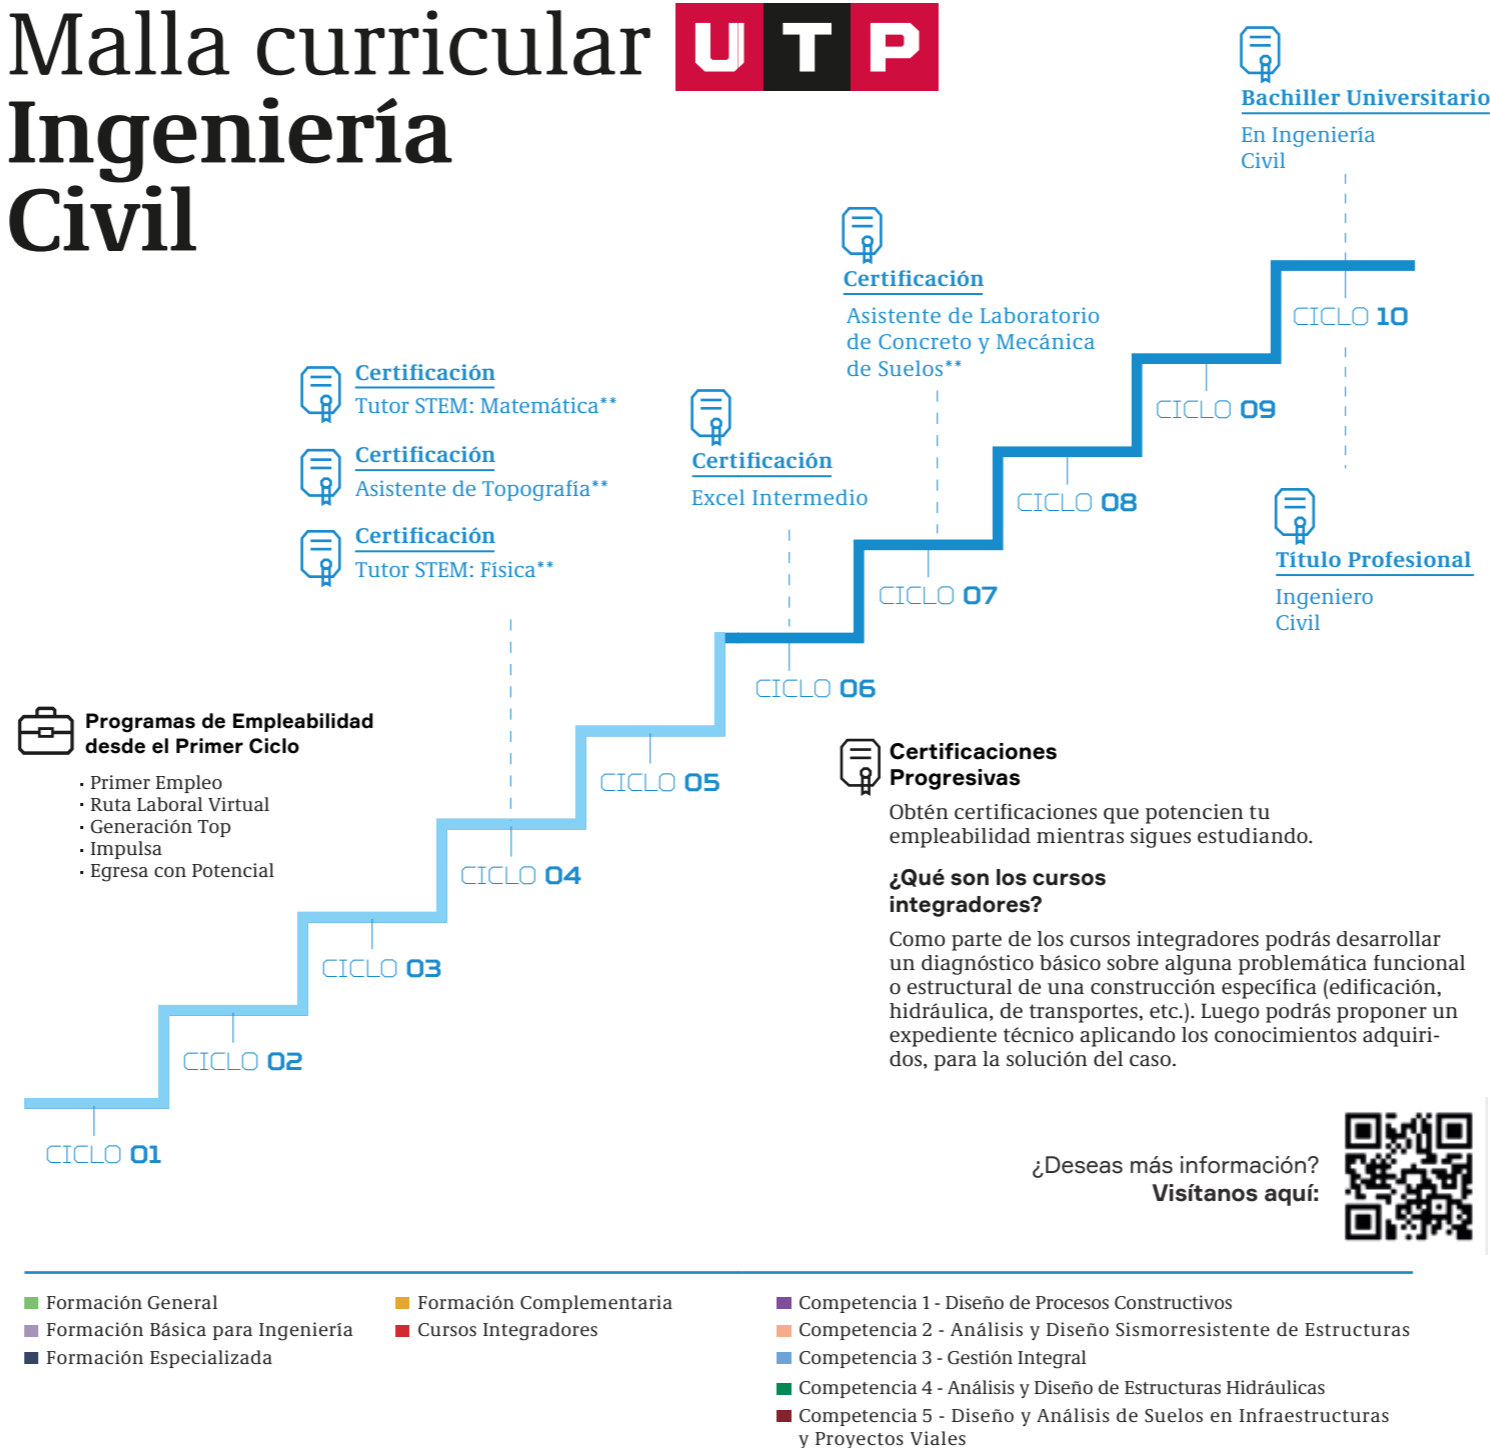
Malla curricular UTP
Ingeniería Civil

Bachiller Universitario
En Ingeniería Civil

Certificación
Asistente de Laboratorio de Concreto y Mecánica de Suelos**

Certificación
Tutor STEM: Matemática**

Certificación
Asistente de Topografía**

Certificación
Tutor STEM: Física**

Certificación
Excel Intermedio

CICLO 10
CICLO 09
CICLO 08
CICLO 07
CICLO 06
CICLO 05
CICLO 04
CICLO 03
CICLO 02
CICLO 01

Título Profesional
Ingeniero Civil

Programas de Empleabilidad desde el Primer Ciclo
· Primer Empleo
· Ruta Laboral Virtual
· Generación Top
· Impulsa
· Egresa con Potencial

Certificaciones Progresivas
Obtén certificaciones que potencien tu empleabilidad mientras sigues estudiando.

¿Qué son los cursos integradores?
Como parte de los cursos integradores podrás desarrollar un diagnóstico básico sobre alguna problemática funcional o estructural de una construcción específica (edificación, hidráulica, de transportes, etc.). Luego podrás proponer un expediente técnico aplicando los conocimientos adquiridos, para la solución del caso.

¿Deseas más información?
Visítanos aquí:

Formación General
Formación Básica para Ingeniería
Formación Especializada
Formación Complementaria
Cursos Integradores
Competencia 1 - Diseño de Procesos Constructivos
Competencia 2 - Análisis y Diseño Sismorresistente de Estructuras
Competencia 3 - Gestión Integral
Competencia 4 - Análisis y Diseño de Estructuras Hidráulicas
Competencia 5 - Diseño y Análisis de Suelos en Infraestructuras y Proyectos Viales